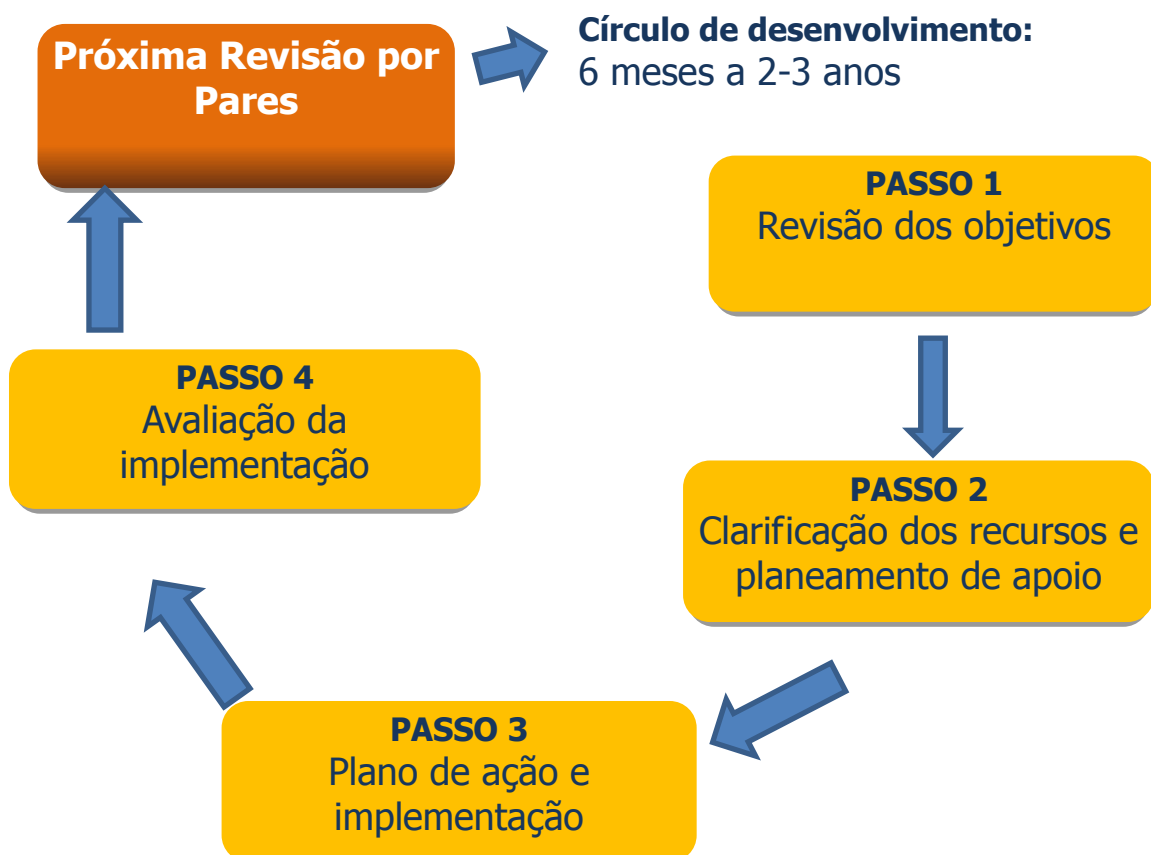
Próxima Revisão por Pares

Círculo de desenvolvimento:
6 meses a 2-3 anos

PASSO 1
Revisão dos objetivos

PASSO 2
Clarificação dos recursos e planeamento de apoio

PASSO 3
Plano de ação e implementação

PASSO 4
Avaliação da implementação